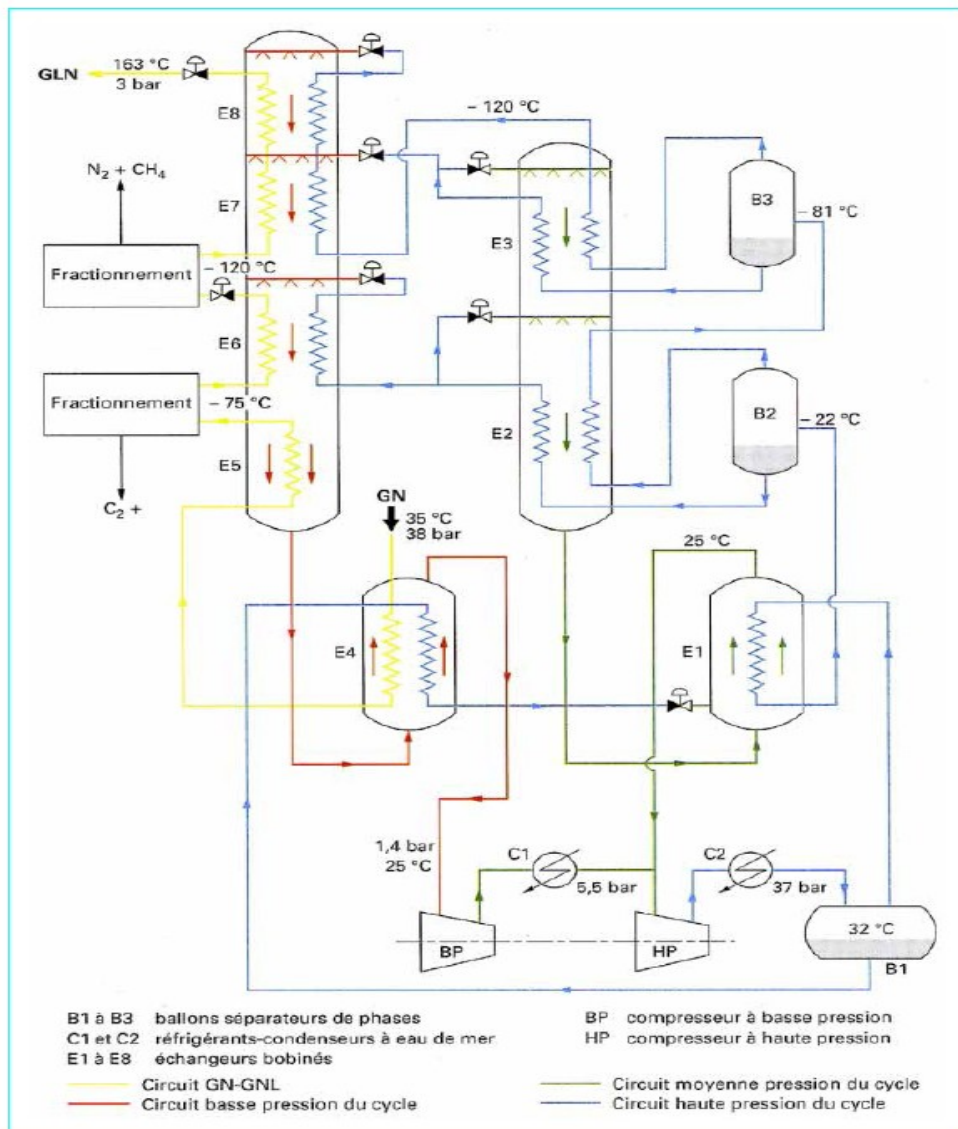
GLN
163 °C
3 bar
E8
– 120 °C
$N_2 + CH_4$
E7
B3
– 81 °C
E3
Fractionnement
– 120 °C
E6
B2
– 22 °C
Fractionnement
– 75 °C
E2
E5
$C_2 +$
GN
35 °C
38 bar
25 °C
E4
E1
1,4 bar
25 °C
C1
5,5 bar
C2
37 bar
32 °C
BP
HP
B1

B1 à B3 ballons séparateurs de phases
C1 et C2 réfrigérants-condenseurs à eau de mer
E1 à E8 échangeurs bobinés
BP compresseur à basse pression
HP compresseur à haute pression
Circuit GN-GNL
Circuit basse pression du cycle
Circuit moyenne pression du cycle
Circuit haute pression du cycle